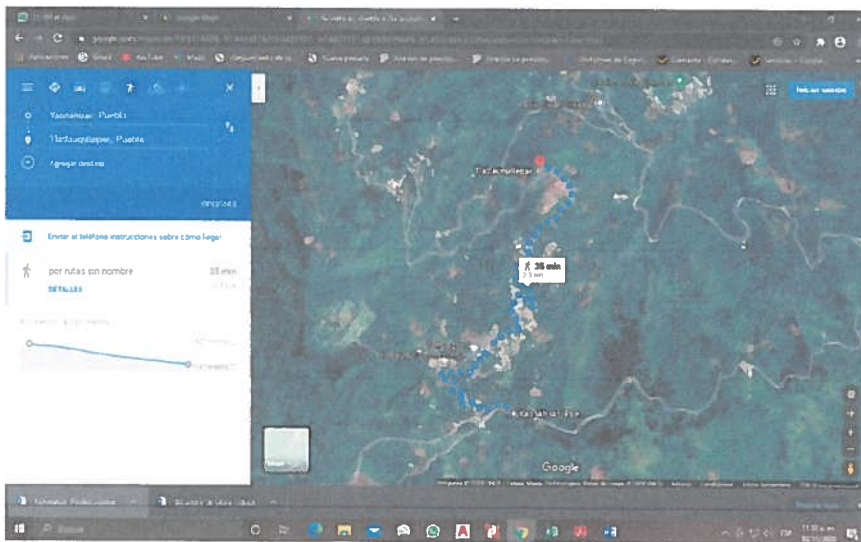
Google Maps

Aplicaciones Gmail YouTube Maps

Yaonahuac, Puebla

Tlatlauquitepec, Puebla

Agregar destino

OPCIONES

Enviar al teléfono instrucciones sobre cómo llegar

por rutas sin nombre

38 min

DETALLES

Tlatlauquitepec

38 min
2.3 km

Iniciar sesión

Google

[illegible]

Buscar

ESP